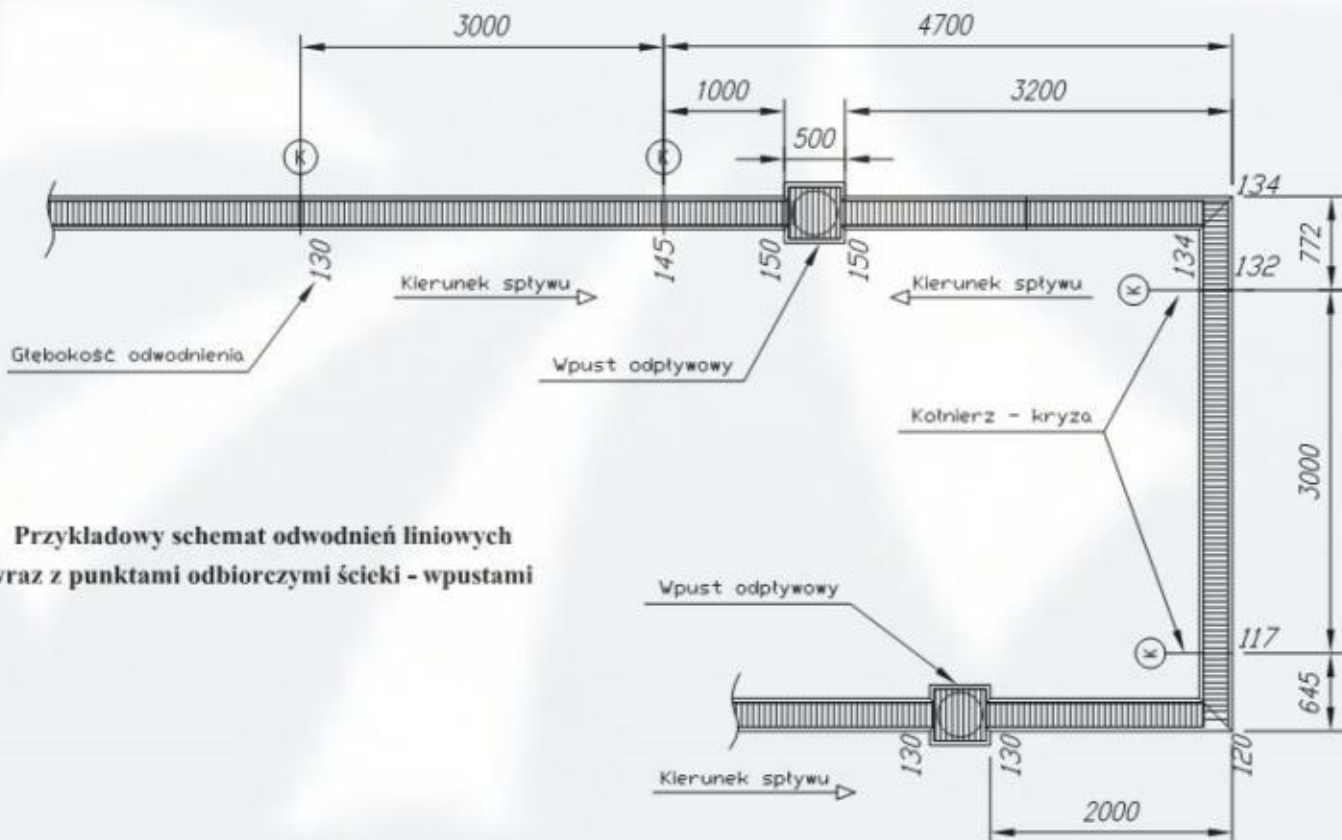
3000
4700
1000
3200
500
K
K
134
772
130
145
150
150
134
132
Kierunek spływu
Kierunek spływu
K
Głębokość odwodnienia
Wpust odpływowy
Kołnierz - kryza
3000
Przykładowy schemat odwodnień liniowych
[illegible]raz z punktami odbiorczymi ścieki - wpustami
Wpust odpływowy
K
117
645
130
130
120
Kierunek spływu
2000